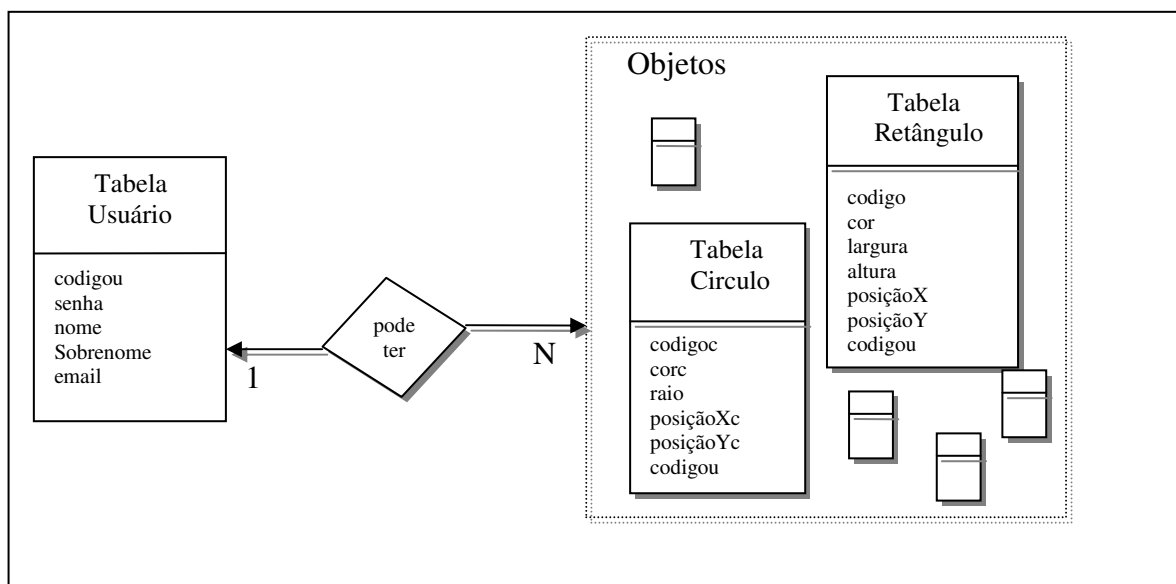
Tabela Usuário

codigou
senha
nome
Sobrenome
email

1

pode ter

N

Objetos

Tabela Circulo

codigoc
corc
raio
posiçãoXc
posiçãoYc
codigou

Tabela Retângulo

codigo
cor
largura
altura
posiçãoX
posiçãoY
codigou